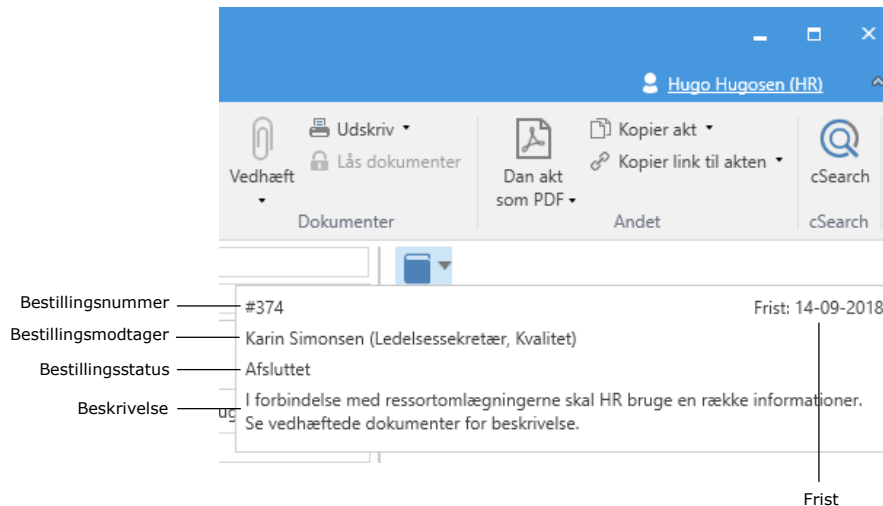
Hugo Hugosen (HR)

Vedhæft

Udskriv

Lås dokumenter

Dokumenter

Dan akt som PDF

Kopier akt

Kopier link til akten

Andet

cSearch

cSearch

Bestillingsnummer

Bestillingsmodtager

Bestillingsstatus

Beskrivelse

#374

Frist: 14-09-2018

Karin Simonsen (Ledelsessekretær, Kvalitet)

Afsluttet

I forbindelse med ressortomlægningerne skal HR bruge en række informationer. Se vedhæftede dokumenter for beskrivelse.

Frist